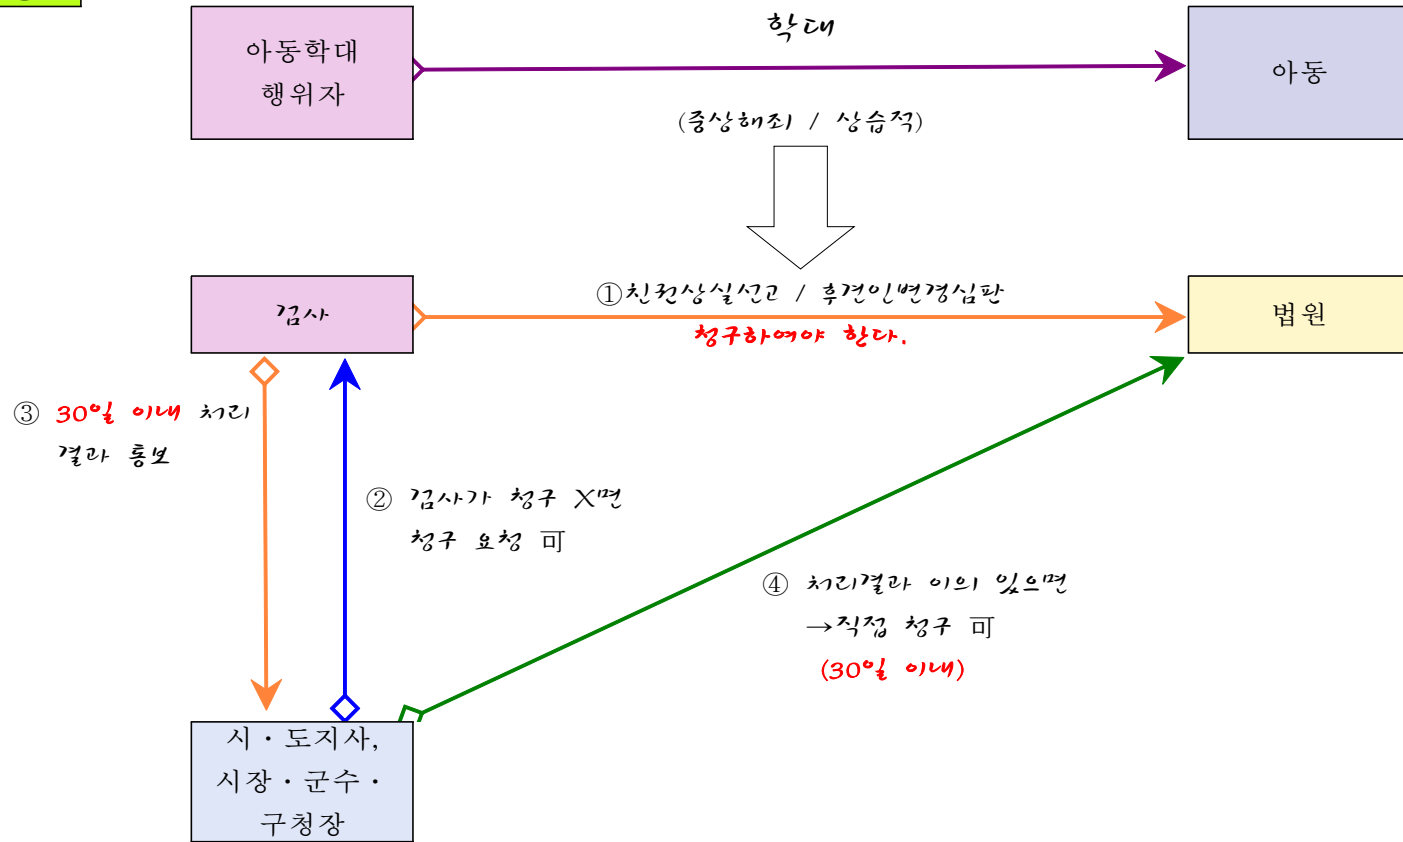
아동학대 행위자

학대

아동

(중상해죄 / 상습적)

검사

①친권상실선고 / 후견인변경심판
청구하여야 한다.

법원

③ 30일 이내 처리 결과 통보

② 검사가 청구 X면 청구 요청 可

④ 처리결과 이의 있으면 →직접 청구 可 (30일 이내)

시・도지사, 시장・군수・구청장